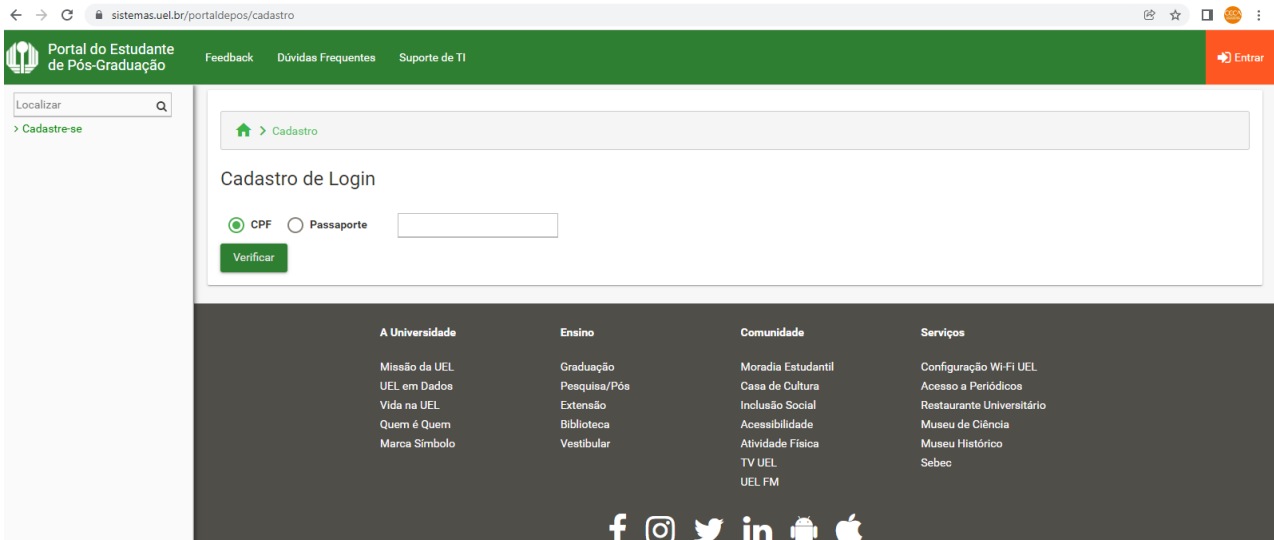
sistemas.uel.br/portaldepos/cadastro

Portal do Estudante de Pós-Graduação

Feedback Dúvidas Frequentes Suporte de TI

Entrar

Localizar

> Cadastre-se

> Cadastro

Cadastro de Login

CPF Passaporte

Verificar

A Universidade
Missão da UEL
UEL em Dados
Vida na UEL
Quem é Quem
Marca Símbolo

Ensino
Graduação
Pesquisa/Pós
Extensão
Biblioteca
Vestibular

Comunidade
Moradia Estudantil
Casa de Cultura
Inclusão Social
Acessibilidade
Atividade Física
TV UEL
UEL FM

Serviços
Configuração Wi-Fi UEL
Acesso a Periódicos
Restaurante Universitário
Museu de Ciência
Museu Histórico
Sebec